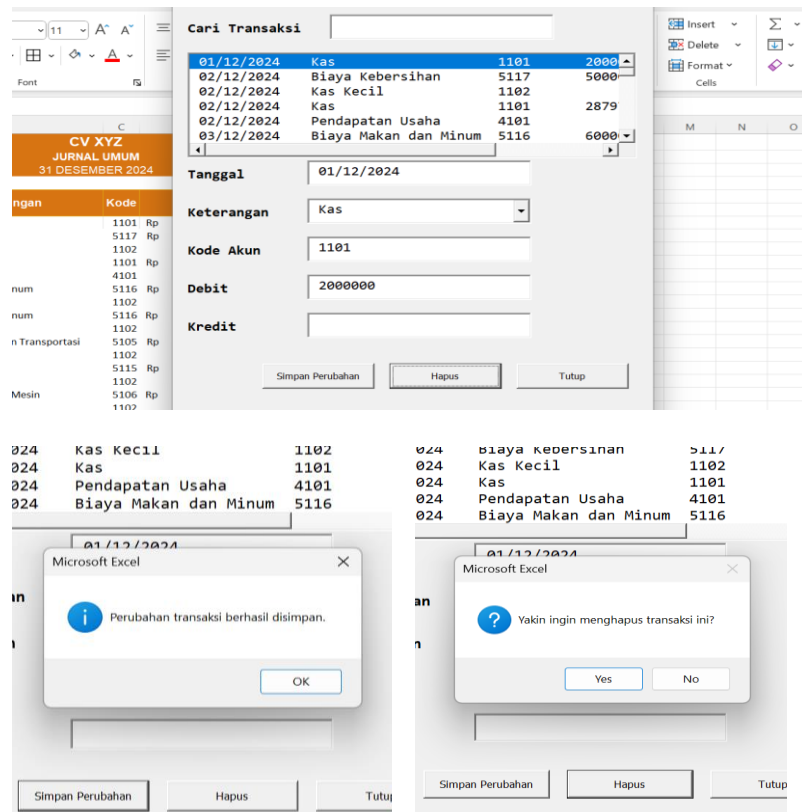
11 A A

Font

Insert

Delete

Format

Cells

C

M N O

CV XYZ
JURNAL UMUM
31 DESEMBER 2024

ngan Kode

1101 Rp
5117 Rp
1102
1101 Rp
4101
num 5116 Rp
1102
num 5116 Rp
1102
n Transportasi 5105 Rp
1102
5115 Rp
1102
Mesin 5106 Rp
1102

Cari Transaksi

| | | | |
|---|---|---|---|
| 01/12/2024 | Kas | 1101 | 2000 |
| 02/12/2024 | Biaya Kebersihan | 5117 | 5000 |
| 02/12/2024 | Kas Kecil | 1102 | |
| 02/12/2024 | Kas | 1101 | 2879 |
| 02/12/2024 | Pendapatan Usaha | 4101 | |
| 03/12/2024 | Biaya Makan dan Minum | 5116 | 6000 |

Tanggal 01/12/2024

Keterangan Kas

Kode Akun 1101

Debit 2000000

Kredit

Simpan Perubahan Hapus Tutup

024 Kas Kecil 1102
024 Kas 1101
024 Pendapatan Usaha 4101
024 Biaya Makan dan Minum 5116

01/12/2024

Microsoft Excel

an

Perubahan transaksi berhasil disimpan.

OK

Simpan Perubahan Hapus Tutu

024 Biaya Kebersihan 5117
024 Kas Kecil 1102
024 Kas 1101
024 Pendapatan Usaha 4101
024 Biaya Makan dan Minum 5116

01/12/2024

Microsoft Excel

an

Yakin ingin menghapus transaksi ini?

Yes No

Simpan Perubahan Hapus Tutup